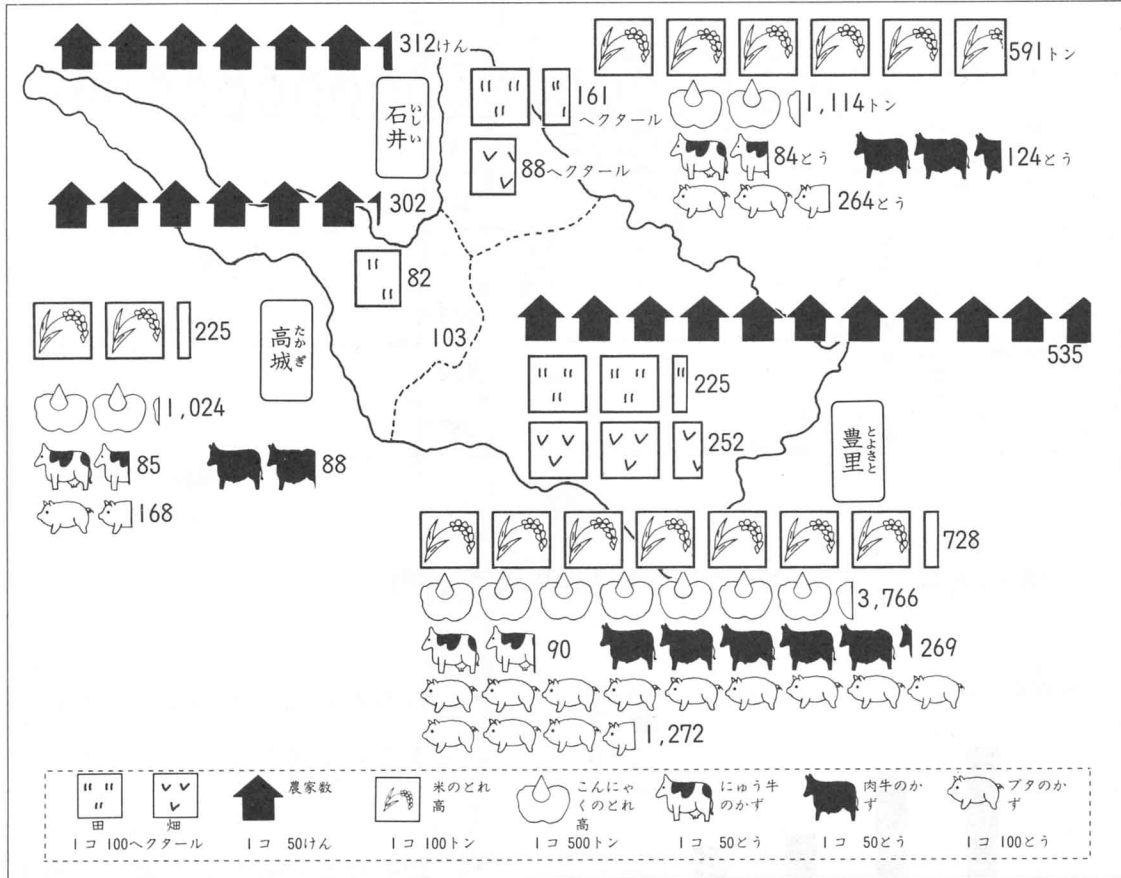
312けん

石井（いしい）

161
ヘクタール

88ヘクタール

591トン

1,114トン

84とう　124とう

264とう

302

82

103

高城（たかぎ）

225

1,024

85　88

168

535

225

252

豊里（とよさと）

728

3,766

90　269

1,272

田
1コ 100ヘクタール

畑

農家数
1コ 50けん

米のとれ高
1コ 100トン

こんにゃくのとれ高
1コ 500トン

にゅう牛のかず
1コ 50とう

肉牛のかず
1コ 50とう

ブタのかず
1コ 100とう